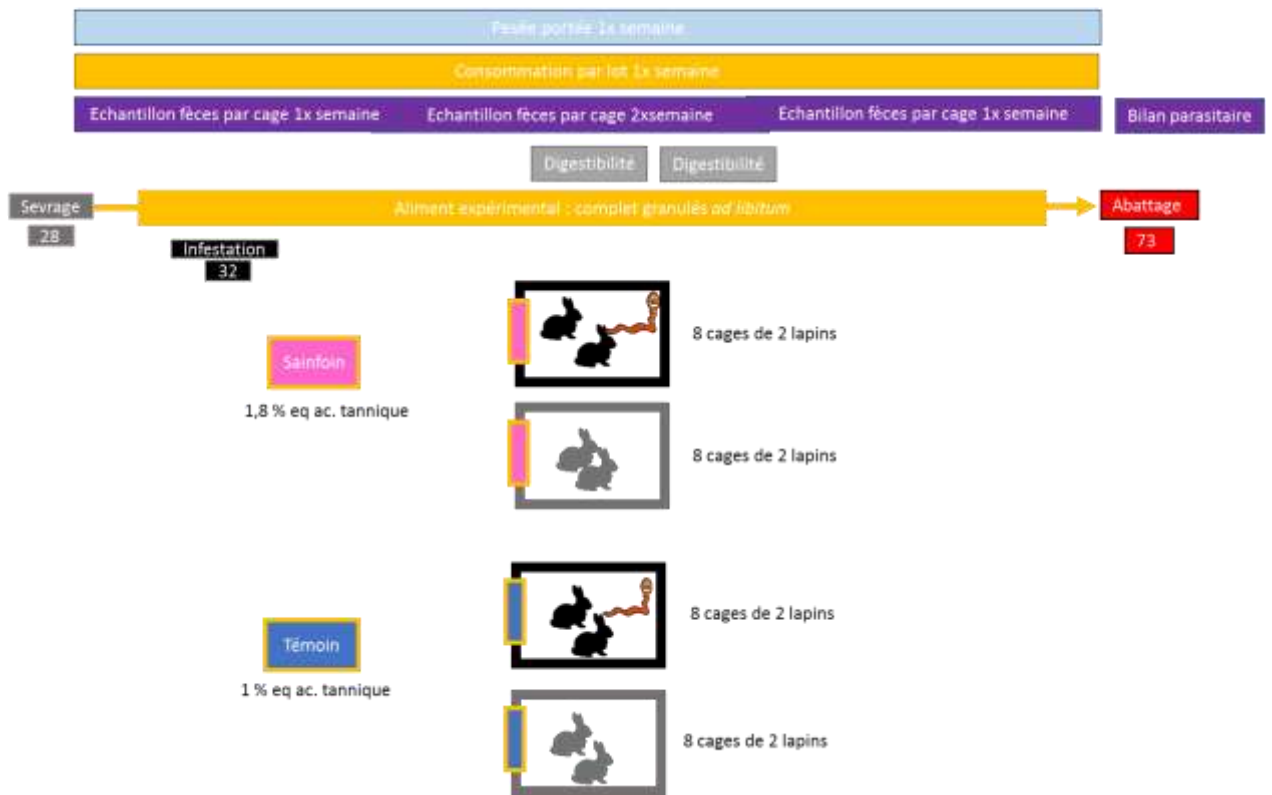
Pesée portée 1x semaine

Consommation par lot 1x semaine

Echantillon fèces par cage 1x semaine

Echantillon fèces par cage 2xsemaine

Echantillon fèces par cage 1x semaine

Bilan parasitaire

Digestibilité

Digestibilité

Sevrage

28

Aliment expérimental : complet granulés *ad libitum*

Abattage

73

Infestation

32

Sainfoin

1,8 % eq ac. tannique

8 cages de 2 lapins

8 cages de 2 lapins

Témoin

1 % eq ac. tannique

8 cages de 2 lapins

8 cages de 2 lapins